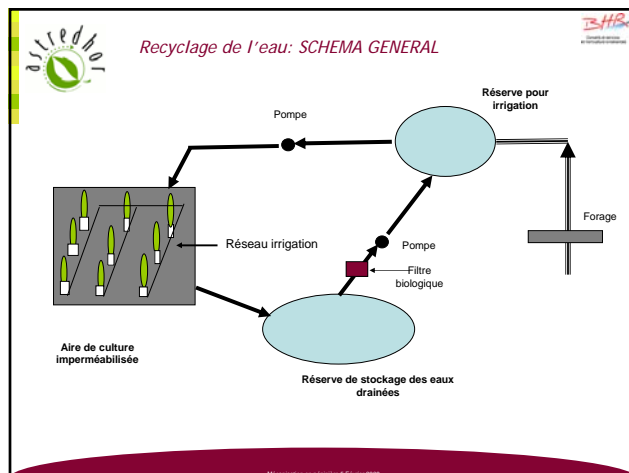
astredhor

Recyclage de l'eau: SCHEMA GENERAL

BHR

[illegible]

Pompe

Réserve pour irrigation

Forage

Réseau irrigation

Pompe

Filtre biologique

Aire de culture imperméabilisée

Réserve de stockage des eaux drainées

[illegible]